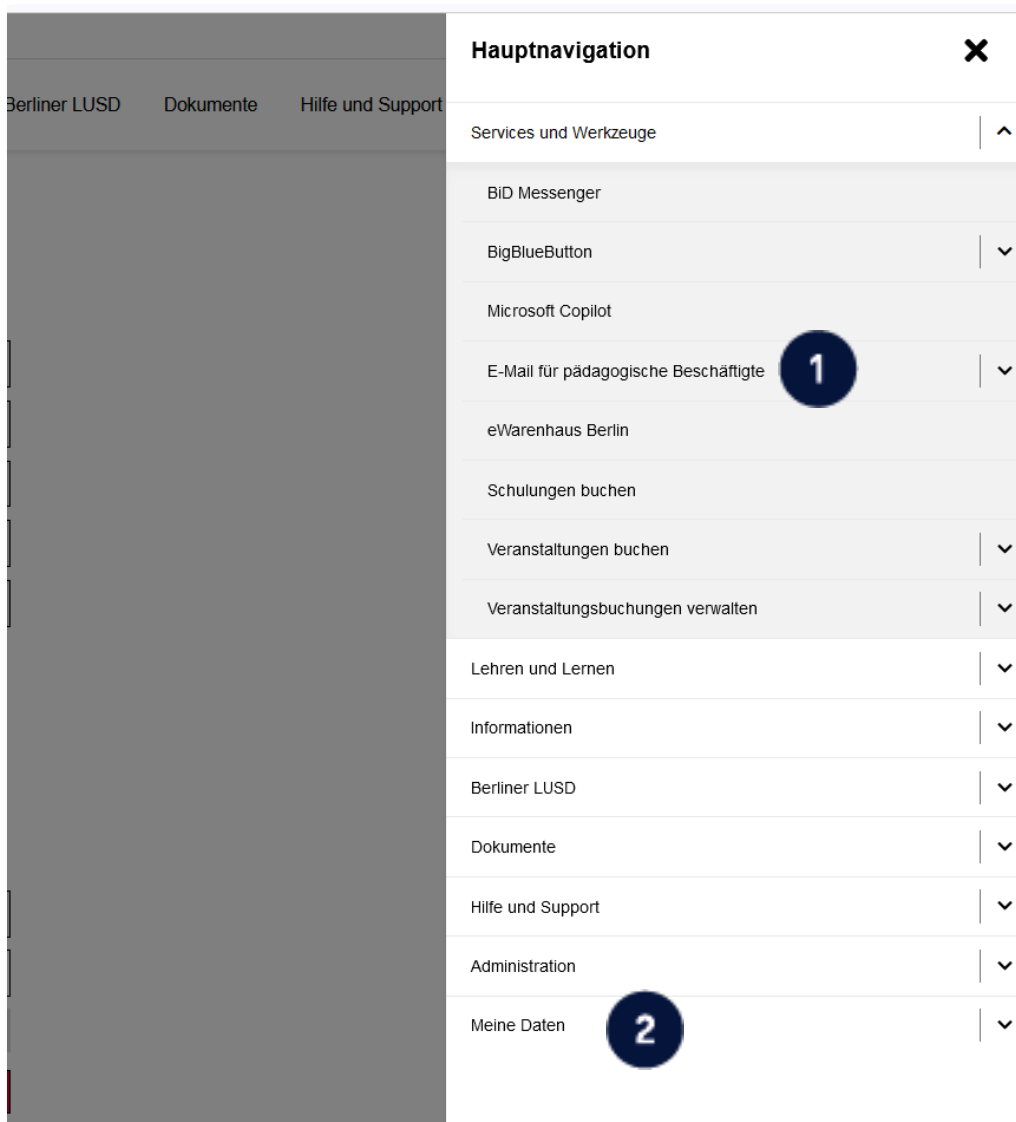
Berliner LUSD Dokumente Hilfe und Support

Hauptnavigation

Services und Werkzeuge

BiD Messenger

BigBlueButton

Microsoft Copilot

E-Mail für pädagogische Beschäftigte

1

eWarenhaus Berlin

Schulungen buchen

Veranstaltungen buchen

Veranstaltungsbuchungen verwalten

Lehren und Lernen

Informationen

Berliner LUSD

Dokumente

Hilfe und Support

Administration

Meine Daten

2